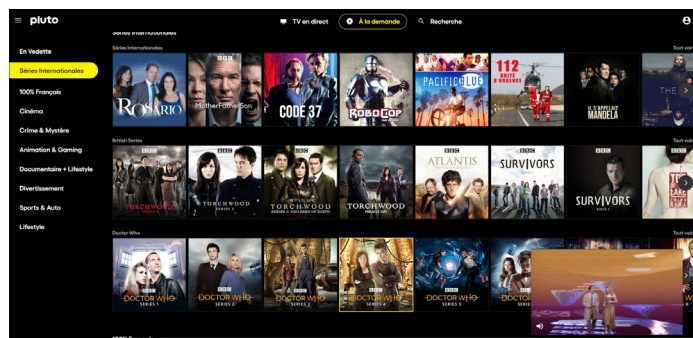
pluto

TV en direct
À la demande
Recherche

En Vedette
Séries Internationales
100% Français
Cinéma
Crime & Mystère
Animation & Gaming
Documentaire + Lifestyle
Divertissement
Sports & Auto
Lifestyle

Séries Internationales

Séries Internationales
Tout voir

ROSARIO
BBC MotherFatherSon
CODE 37
ROBOCOP
PACIFIC BLUE
112 UNITÉ D'URGENCE
IL S'APPELAIT MANDELA
THE

British Series
Tout voir

BBC TORCHWOOD SERIES 1
BBC TORCHWOOD SERIES 2
BBC TORCHWOOD SERIES 3 CHILDREN OF EARTH
TORCHWOOD MIRACLE DAY
BBC ATLANTIS
BBC SURVIVORS
BBC SURVIVORS

Doctor Who
Tout voir

BBC DOCTOR WHO SERIES 1
BBC DOCTOR WHO SERIES 2
BBC DOCTOR WHO SERIES 3
BBC DOCTOR WHO SERIES 4
BBC DOCTOR WHO SERIES 5
DOCTOR WHO

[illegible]